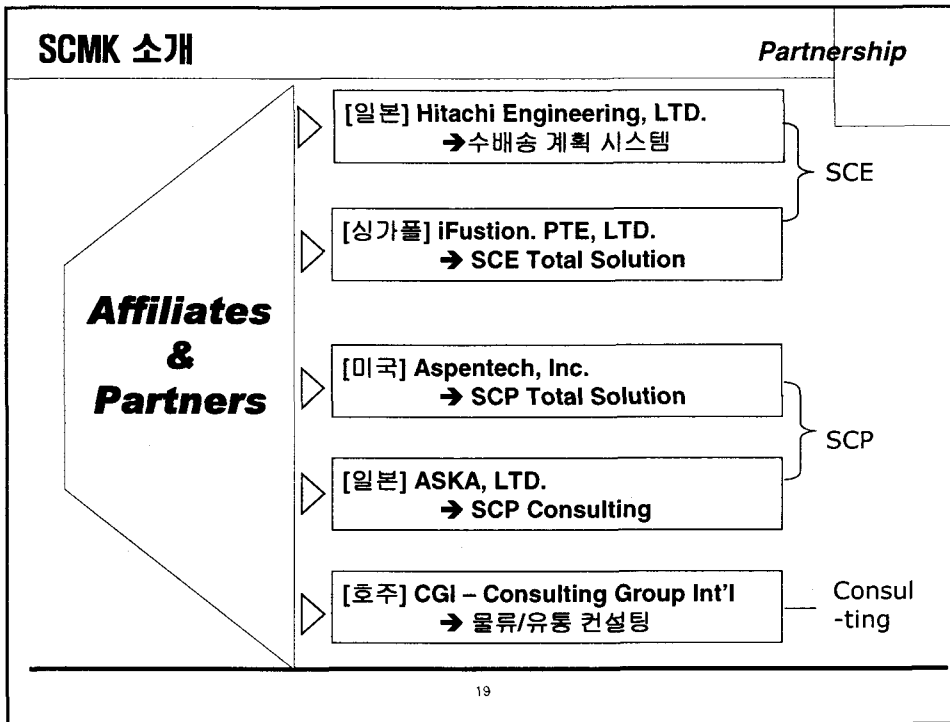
SCMK 소개

Partnership

Affiliates & Partners

[일본] Hitachi Engineering, LTD.
➔수배송 계획 시스템

[싱가폴] iFustion. PTE, LTD.
➔ SCE Total Solution

SCE

[미국] Aspentech, Inc.
➔ SCP Total Solution

[일본] ASKA, LTD.
➔ SCP Consulting

SCP

[호주] CGI – Consulting Group Int'l
➔ 물류/유통 컨설팅

Consul-ting

19